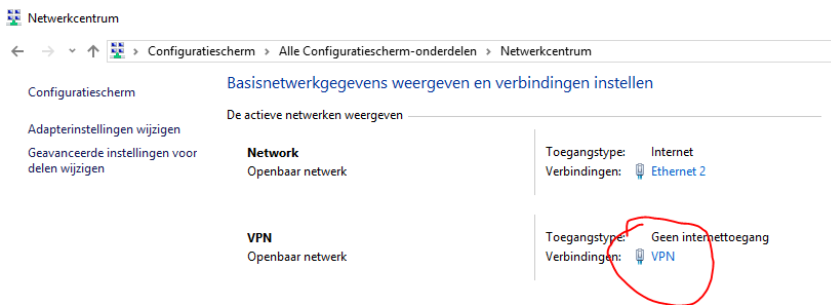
Netwerkcentrum

← → ˅ ↑ > Configuratiescherm > Alle Configuratiescherm-onderdelen > Netwerkcentrum

Configuratiescherm

Adapterinstellingen wijzigen

Geavanceerde instellingen voor delen wijzigen

Basisnetwerkgegevens weergeven en verbindingen instellen

De actieve netwerken weergeven

Network
Openbaar netwerk

Toegangstype: Internet
Verbindingen: Ethernet 2

VPN
Openbaar netwerk

Toegangstype: Geen internettoegang
Verbindingen: VPN